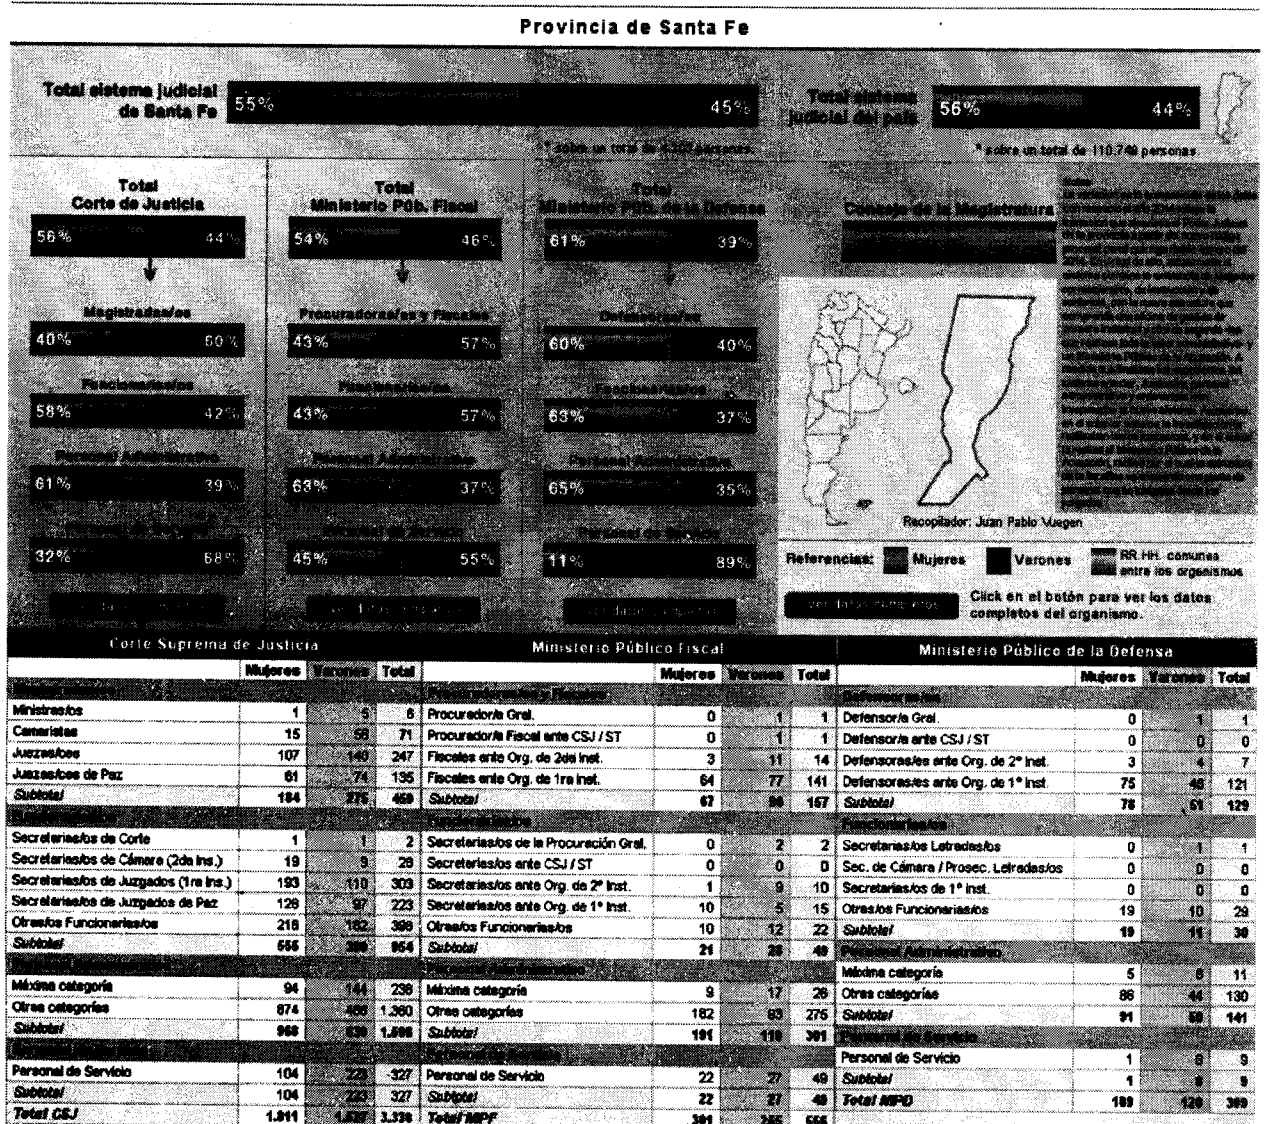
Provincia de Santa Fe

Total sistema judicial de Santa Fe 55% 45%

* sobre un total de 4.207 personas.

Total sistema judicial del país 56% 44%

* sobre un total de 110.749 personas.

Total Corte de Justicia
56% 44%
Magistradas/os
40% 60%
Funcionarias/os
58% 42%
Personal Administrativo
61% 39%
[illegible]
32% 68%

Total Ministerio Púb. Fiscal
54% 46%
Procuradoras/es y Fiscales
43% 57%
Funcionarias/os
43% 57%
Personal Administrativo
63% 37%
Personal de Servicio
45% 55%

Total Ministerio Púb. de la Defensa
61% 39%
Defensoras/es
60% 40%
Funcionarias/os
63% 37%
Personal Administrativo
65% 35%
Personal de Servicio
11% 89%

Consejo de la Magistratura

Nota: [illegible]

Recopilador: Juan Pablo Vuegen

Referencias: Mujeres Varones RR.HH. comunes entre los organismos

Ver datos completos Click en el botón para ver los datos completos del organismo.

Corte Suprema de Justicia

| | Mujeres | Varones | Total |
|---|---|---|---|
| Magistradas/os | | | |
| Ministras/os | 1 | 5 | 6 |
| Camaristas | 15 | 56 | 71 |
| Juezas/ces | 107 | 140 | 247 |
| Juezas/ces de Paz | 61 | 74 | 135 |
| Subtotal | 184 | 275 | 459 |
| Funcionarias/os | | | |
| Secretarias/os de Corte | 1 | 1 | 2 |
| Secretarias/os de Cámara (2da Ins.) | 19 | 9 | 28 |
| Secretarias/os de Juzgados (1ra Ins.) | 193 | 110 | 303 |
| Secretarias/os de Juzgados de Paz | 126 | 97 | 223 |
| Otras/os Funcionarias/os | 216 | 182 | 398 |
| Subtotal | 555 | 399 | 954 |
| Personal Administrativo | | | |
| Máxima categoría | 94 | 144 | 238 |
| Otras categorías | 874 | 486 | 1.360 |
| Subtotal | 968 | 630 | 1.598 |
| Personal de Servicio | | | |
| Personal de Servicio | 104 | 223 | 327 |
| Subtotal | 104 | 223 | 327 |
| Total CSJ | 1.811 | 1.527 | 3.338 |

Ministerio Público Fiscal

| | Mujeres | Varones | Total |
|---|---|---|---|
| Procuradoras/es y Fiscales | | | |
| Procurador/a Gral. | 0 | 1 | 1 |
| Procurador/a Fiscal ante CSJ / ST | 0 | 1 | 1 |
| Fiscales ante Org. de 2da Inst. | 3 | 11 | 14 |
| Fiscales ante Org. de 1ra Inst. | 64 | 77 | 141 |
| Subtotal | 67 | 90 | 157 |
| Funcionarias/os | | | |
| Secretarias/os de la Procuración Gral. | 0 | 2 | 2 |
| Secretarias/os ante CSJ / ST | 0 | 0 | 0 |
| Secretarias/os ante Org. de 2° Inst. | 1 | 9 | 10 |
| Secretarias/os ante Org. de 1° Inst. | 10 | 5 | 15 |
| Otras/os Funcionarias/os | 10 | 12 | 22 |
| Subtotal | 21 | 28 | 49 |
| Personal Administrativo | | | |
| Máxima categoría | 9 | 17 | 26 |
| Otras categorías | 182 | 93 | 275 |
| Subtotal | 191 | 110 | 301 |
| Personal de Servicio | | | |
| Personal de Servicio | 22 | 27 | 49 |
| Subtotal | 22 | 27 | 49 |
| Total MPF | 301 | 255 | 556 |

Ministerio Público de la Defensa

| | Mujeres | Varones | Total |
|---|---|---|---|
| Defensoras/es | | | |
| Defensor/a Gral. | 0 | 1 | 1 |
| Defensor/a ante CSJ / ST | 0 | 0 | 0 |
| Defensoras/es ante Org. de 2° Inst. | 3 | 4 | 7 |
| Defensoras/es ante Org. de 1° Inst. | 75 | 46 | 121 |
| Subtotal | 78 | 51 | 129 |
| Funcionarias/os | | | |
| Secretarias/os Letradas/os | 0 | 1 | 1 |
| Sec. de Cámara / Prosec. Letradas/os | 0 | 0 | 0 |
| Secretarias/os de 1° Inst. | 0 | 0 | 0 |
| Otras/os Funcionarias/os | 19 | 10 | 29 |
| Subtotal | 19 | 11 | 30 |
| Personal Administrativo | | | |
| Máxima categoría | 5 | 6 | 11 |
| Otras categorías | 86 | 44 | 130 |
| Subtotal | 91 | 50 | 141 |
| Personal de Servicio | | | |
| Personal de Servicio | 1 | 8 | 9 |
| Subtotal | 1 | 8 | 9 |
| Total MPD | 189 | 120 | 309 |